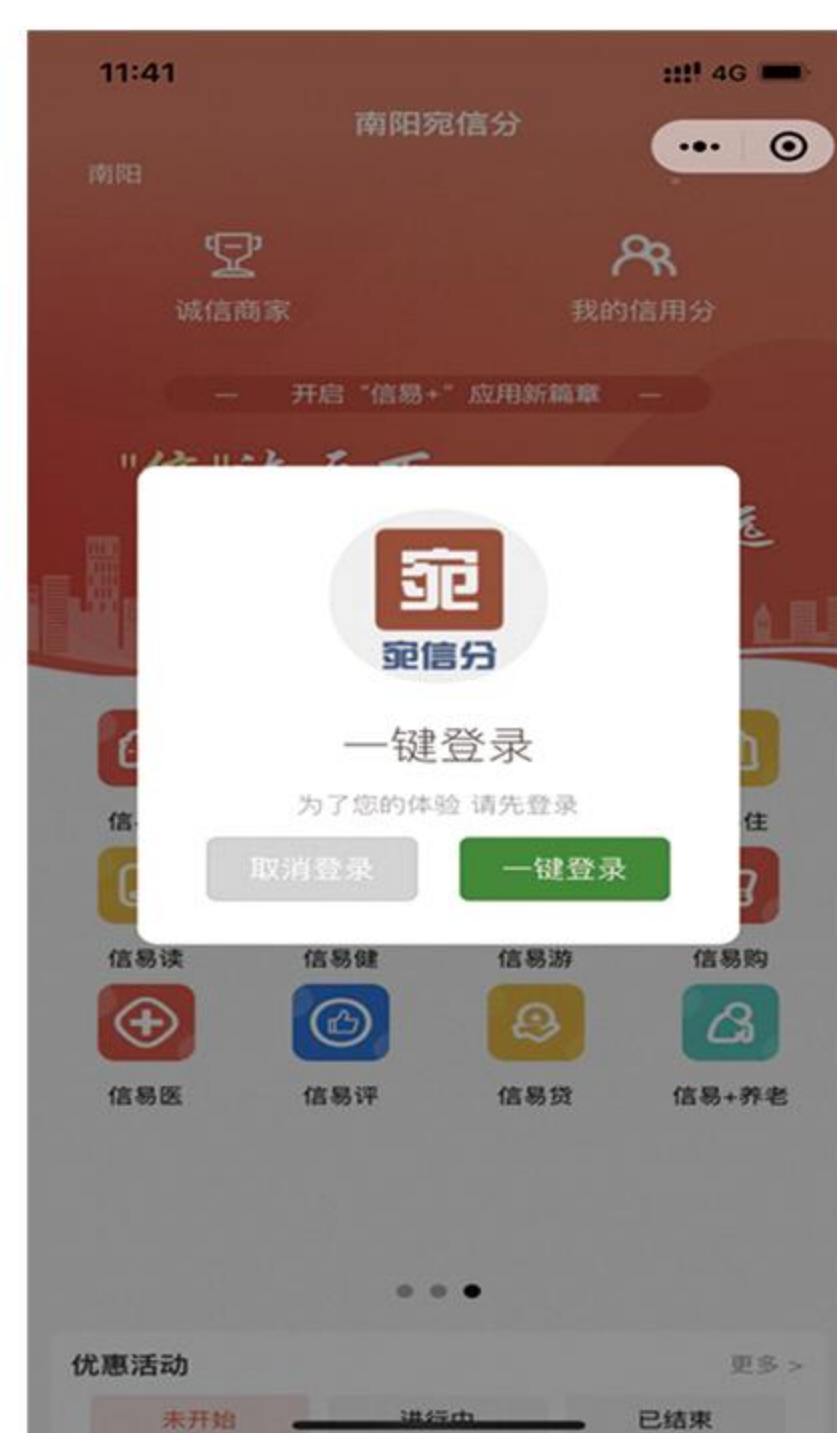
11:41

4G

南阳宛信分

南阳

诚信商家

我的信用分

— 开启"信易+"应用新篇章 —

"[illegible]

宛

宛信分

一键登录

为了您的体验 请先登录

取消登录

一键登录

信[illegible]

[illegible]住

信易读

信易健

信易游

信易购

信易医

信易评

信易贷

信易+养老

优惠活动

更多 >

未开始

进行中

已结束